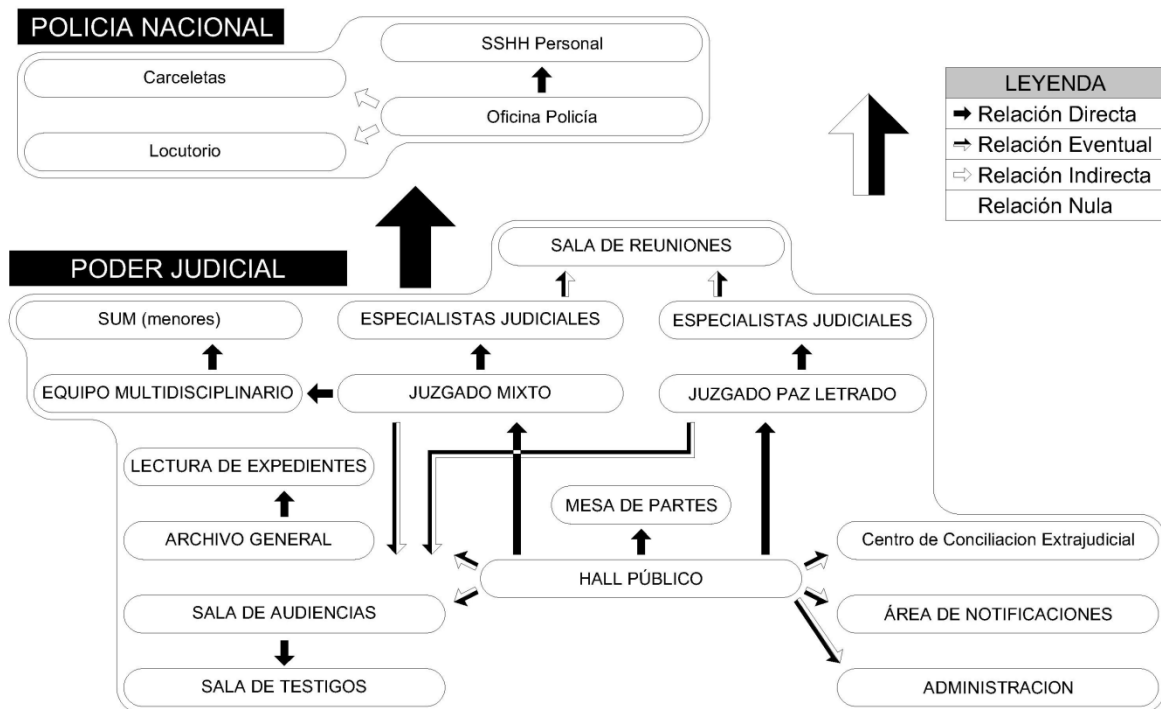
POLICIA NACIONAL

SSHH Personal

Carceletas

Oficina Policía

Locutorio

LEYENDA
Relación Directa
Relación Eventual
Relación Indirecta
Relación Nula

PODER JUDICIAL

SALA DE REUNIONES

SUM (menores)

ESPECIALISTAS JUDICIALES

ESPECIALISTAS JUDICIALES

EQUIPO MULTIDISCIPLINARIO

JUZGADO MIXTO

JUZGADO PAZ LETRADO

LECTURA DE EXPEDIENTES

MESA DE PARTES

ARCHIVO GENERAL

Centro de Conciliacion Extrajudicial

HALL PÚBLICO

SALA DE AUDIENCIAS

ÁREA DE NOTIFICACIONES

SALA DE TESTIGOS

ADMINISTRACION